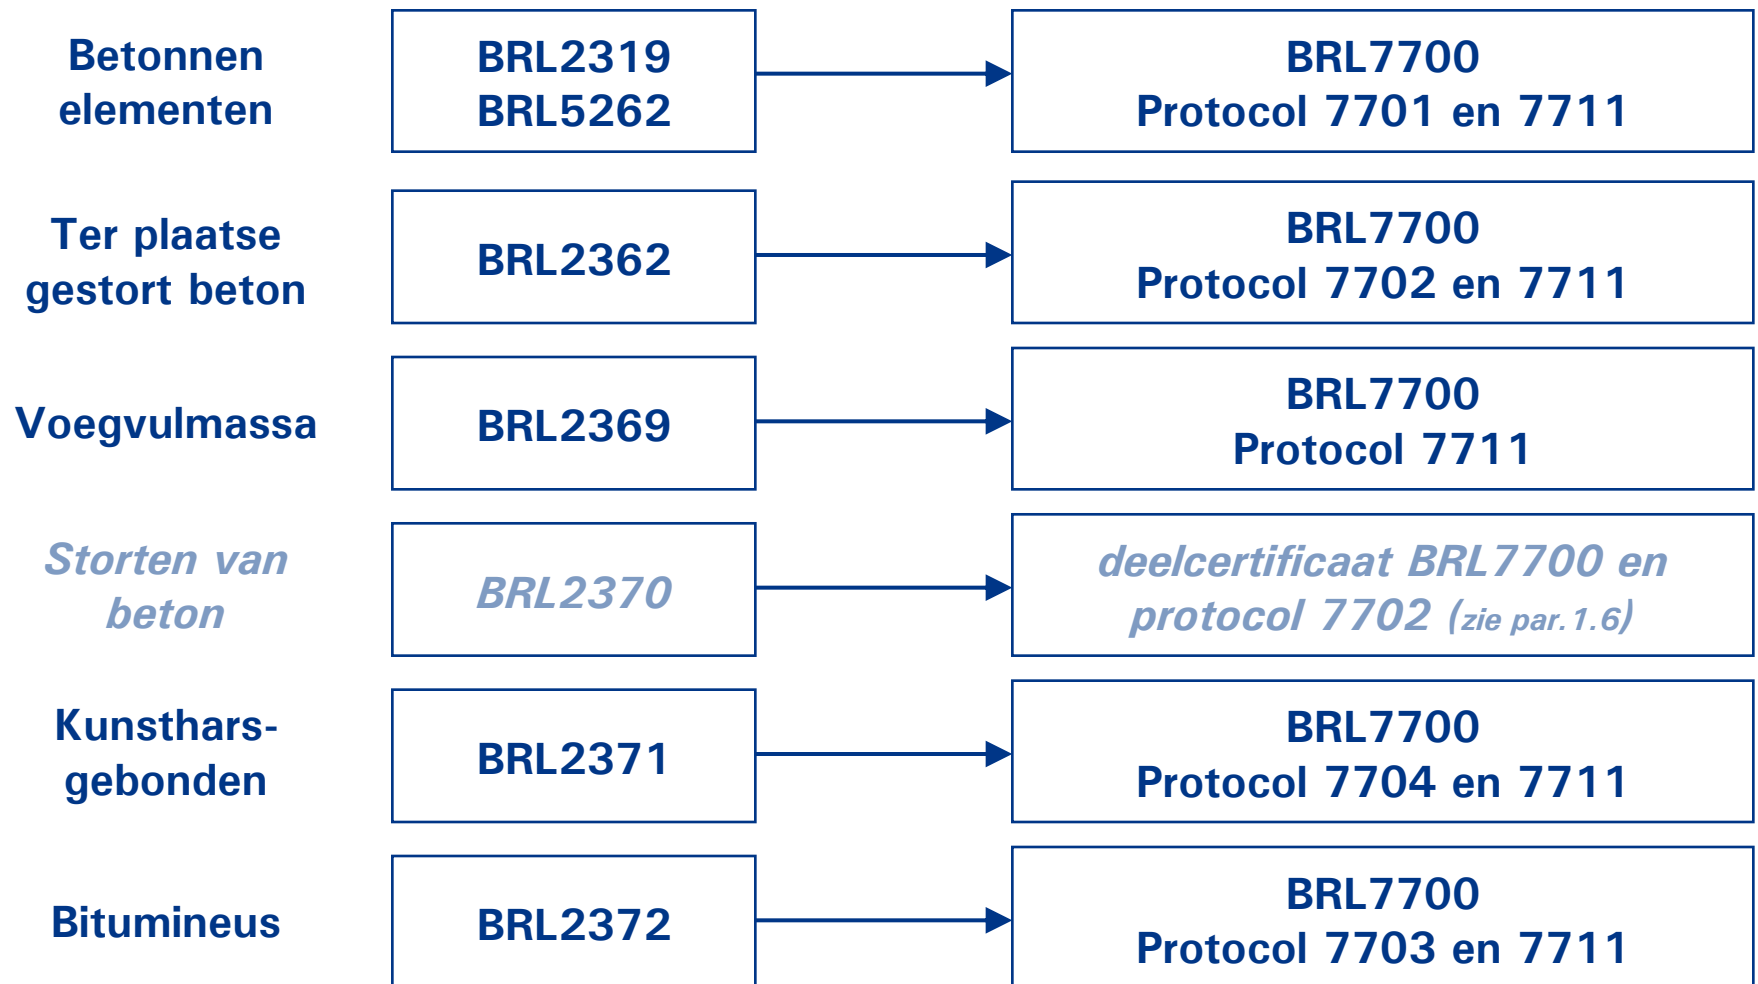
Betonnen elementen

BRL2319
BRL5262

BRL7700
Protocol 7701 en 7711

Ter plaatse gestort beton

BRL2362

BRL7700
Protocol 7702 en 7711

Voegvulmassa

BRL2369

BRL7700
Protocol 7711

Storten van beton

BRL2370

deelcertificaat BRL7700 en protocol 7702 (zie par. 1.6)

Kunsthars-gebonden

BRL2371

BRL7700
Protocol 7704 en 7711

Bitumineus

BRL2372

BRL7700
Protocol 7703 en 7711